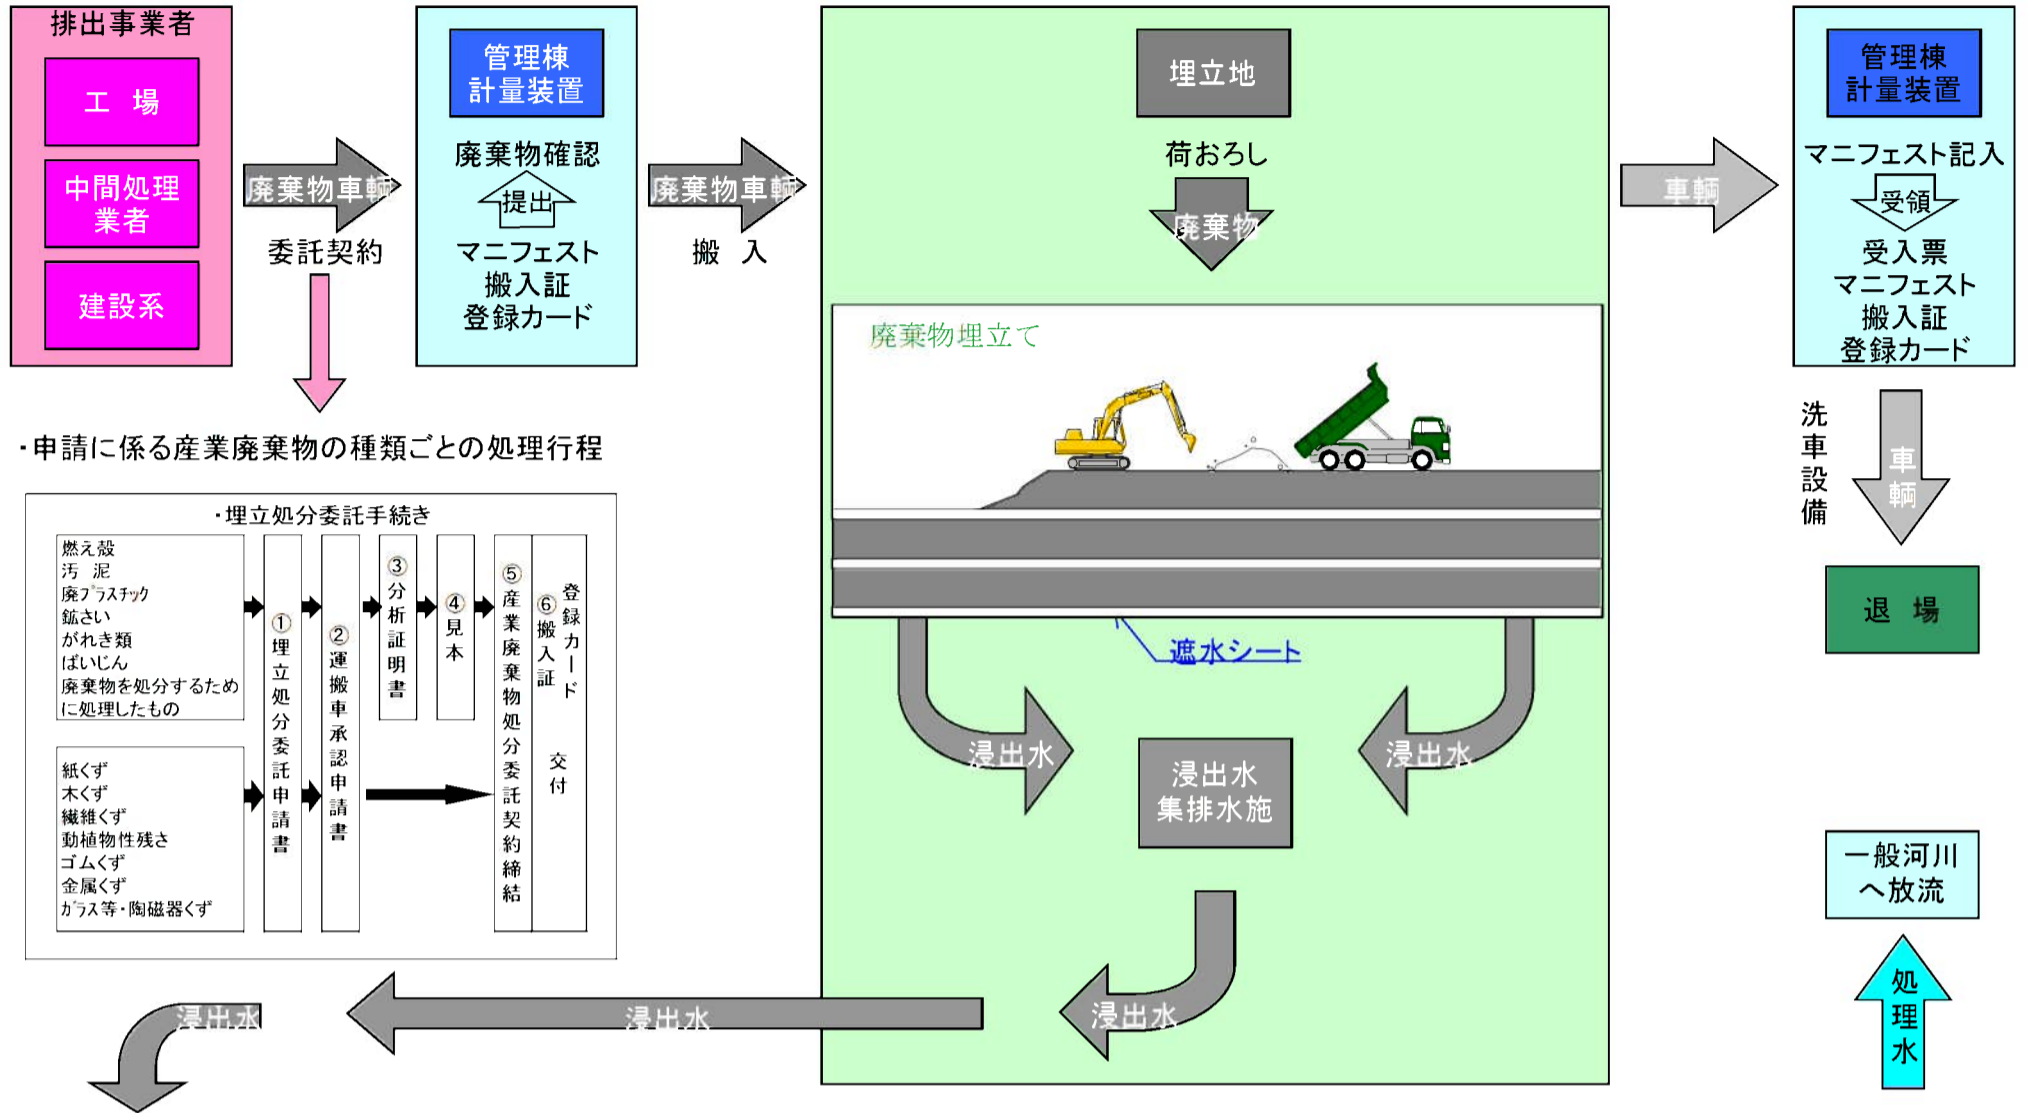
排出事業者

工 場

中間処理業者

建設系

廃棄物車輌

委託契約

管理棟 計量装置

廃棄物確認

提出

マニフェスト
搬入証
登録カード

廃棄物車輌

搬 入

埋立地

荷おろし

廃棄物

廃棄物埋立て

遮水シート

浸出水

浸出水

浸出水 集排水施

浸出水

浸出水

浸出水

車輌

管理棟 計量装置

マニフェスト記入

受領

受入票
マニフェスト
搬入証
登録カード

洗車設備

車輌

退 場

一般河川へ放流

処理水

・申請に係る産業廃棄物の種類ごとの処理行程

・埋立処分委託手続き

燃え殻
汚 泥
廃プラスチック
鉱さい
がれき類
ばいじん
廃棄物を処分するために処理したもの

紙くず
木くず
繊維くず
動植物性残さ
ゴムくず
金属くず
ガラス等・陶磁器くず

①埋立処分委託申請書

②運搬車承認申請書

③分析証明書

④見本

⑤産業廃棄物処分委託契約締結

⑥搬入証 登録カード 交付